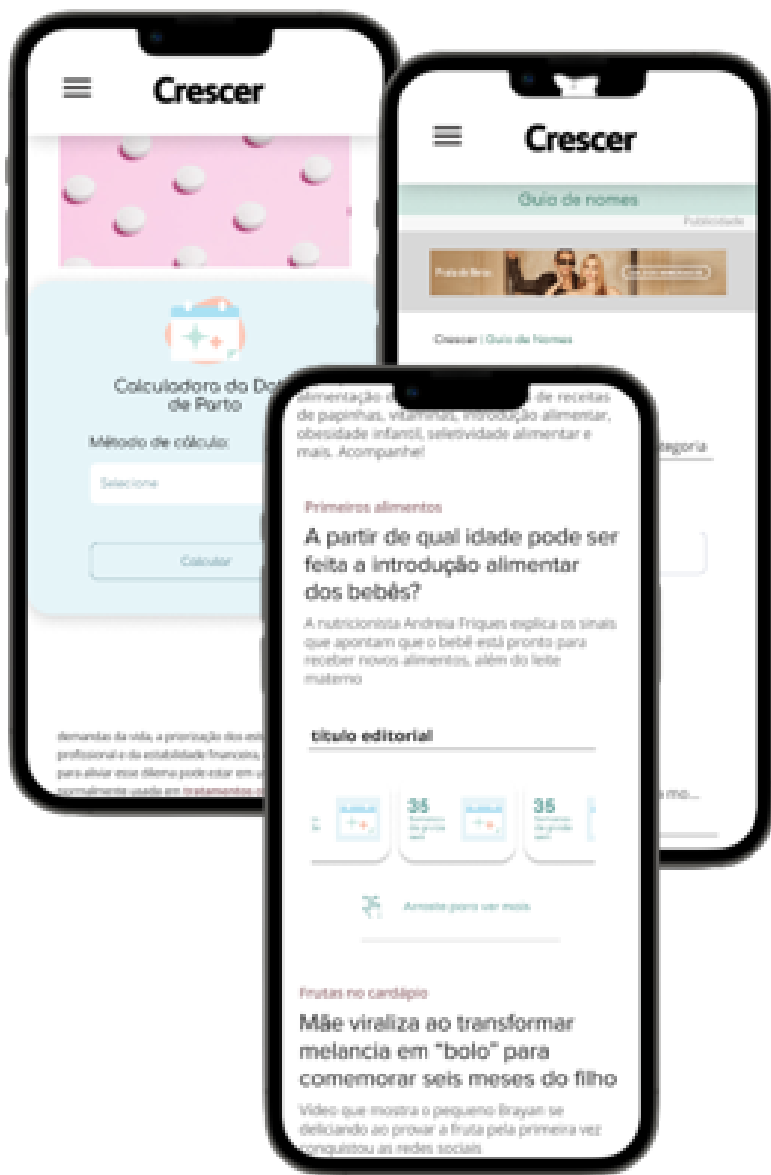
Crescer

Calculadora da Da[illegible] de Parto

Método de cálculo:

Selecione

Calcular

demandas da vida, a priorização dos est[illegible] profissional e da estabilidade financeira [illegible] para aliviar esse dilema pode estar em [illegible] normalmente usada em tratamentos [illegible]

Crescer

Guia de nomes

Publicidade

Crescer | Guia de Nomes

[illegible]ategoria

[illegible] mo...

alimentação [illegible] de receitas de papinhas, vitaminas, introdução alimentar, obesidade infantil, seletividade alimentar e mais. Acompanhe!

Primeiros alimentos

A partir de qual idade pode ser feita a introdução alimentar dos bebês?

A nutricionista Andreia Friques explica os sinais que apontam que o bebê está pronto para receber novos alimentos, além do leite materno

título editorial

35

35

Arraste para ver mais

Frutas no cardápio

Mãe viraliza ao transformar melancia em "bolo" para comemorar seis meses do filho

Vídeo que mostra o pequeno Brayan se deliciando ao provar a fruta pela primeira vez conquistou as redes sociais